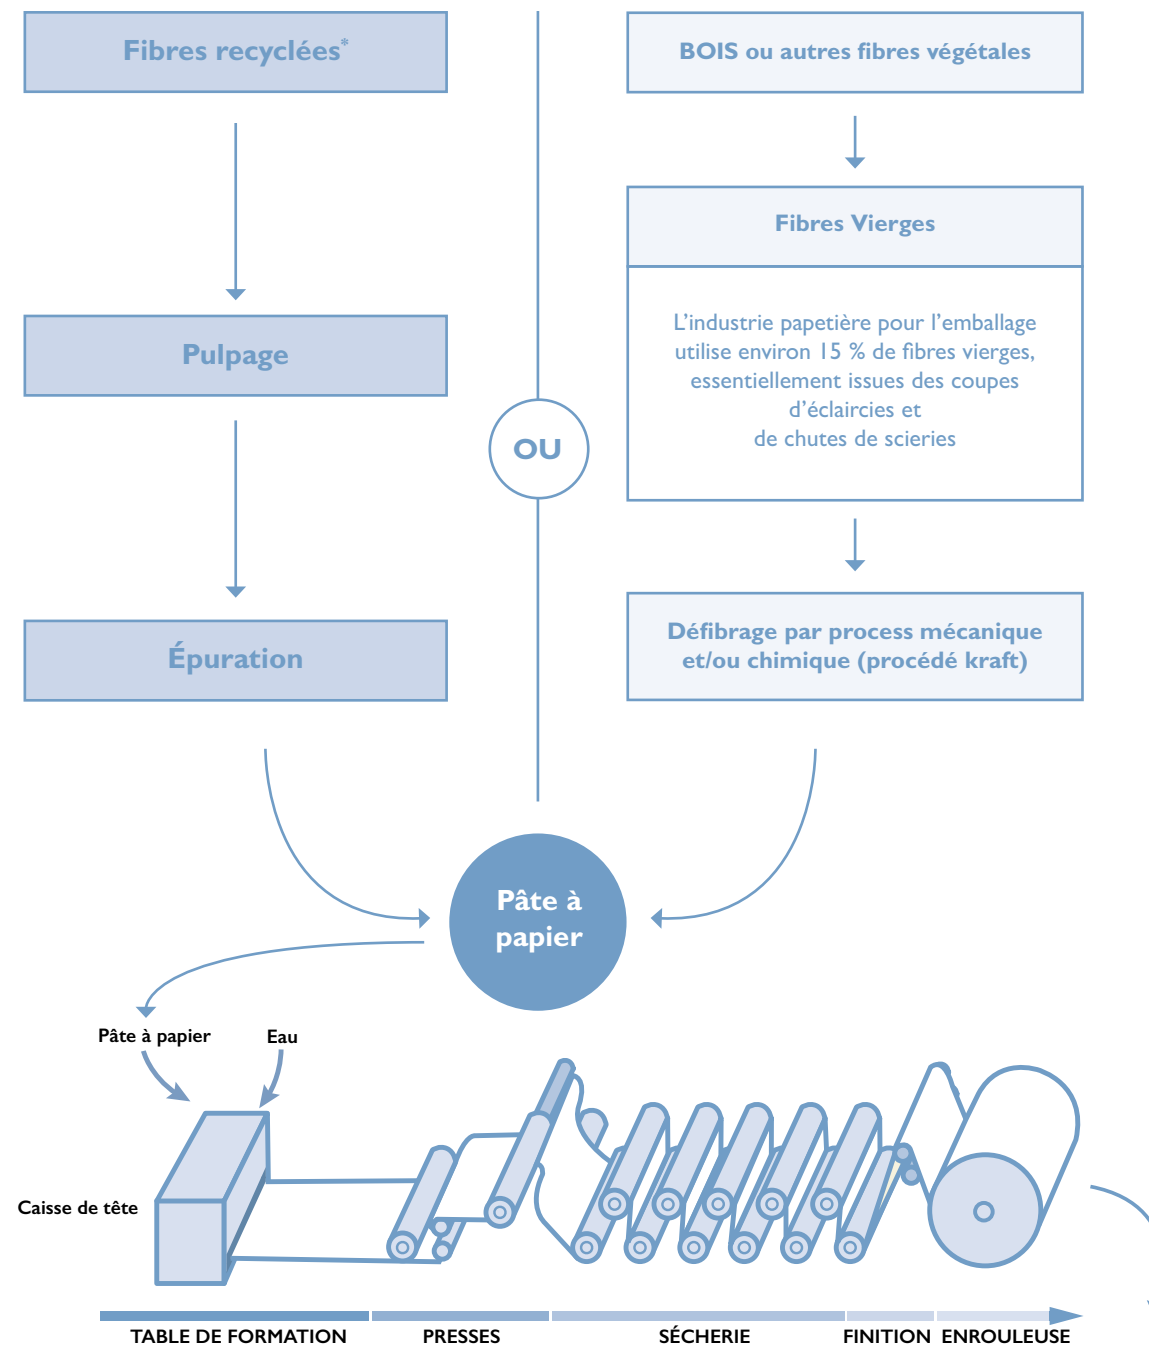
Fibres recyclées*

BOIS ou autres fibres végétales

Fibres Vierges

L’industrie papetière pour l’emballage utilise environ 15 % de fibres vierges, essentiellement issues des coupes d’éclaircies et de chutes de scieries

Pulpage

OU

Épuration

Défibrage par process mécanique et/ou chimique (procédé kraft)

Pâte à papier

Pâte à papier

Eau

Caisse de tête

TABLE DE FORMATION

PRESSES

SÉCHERIE

FINITION

ENROULEUSE